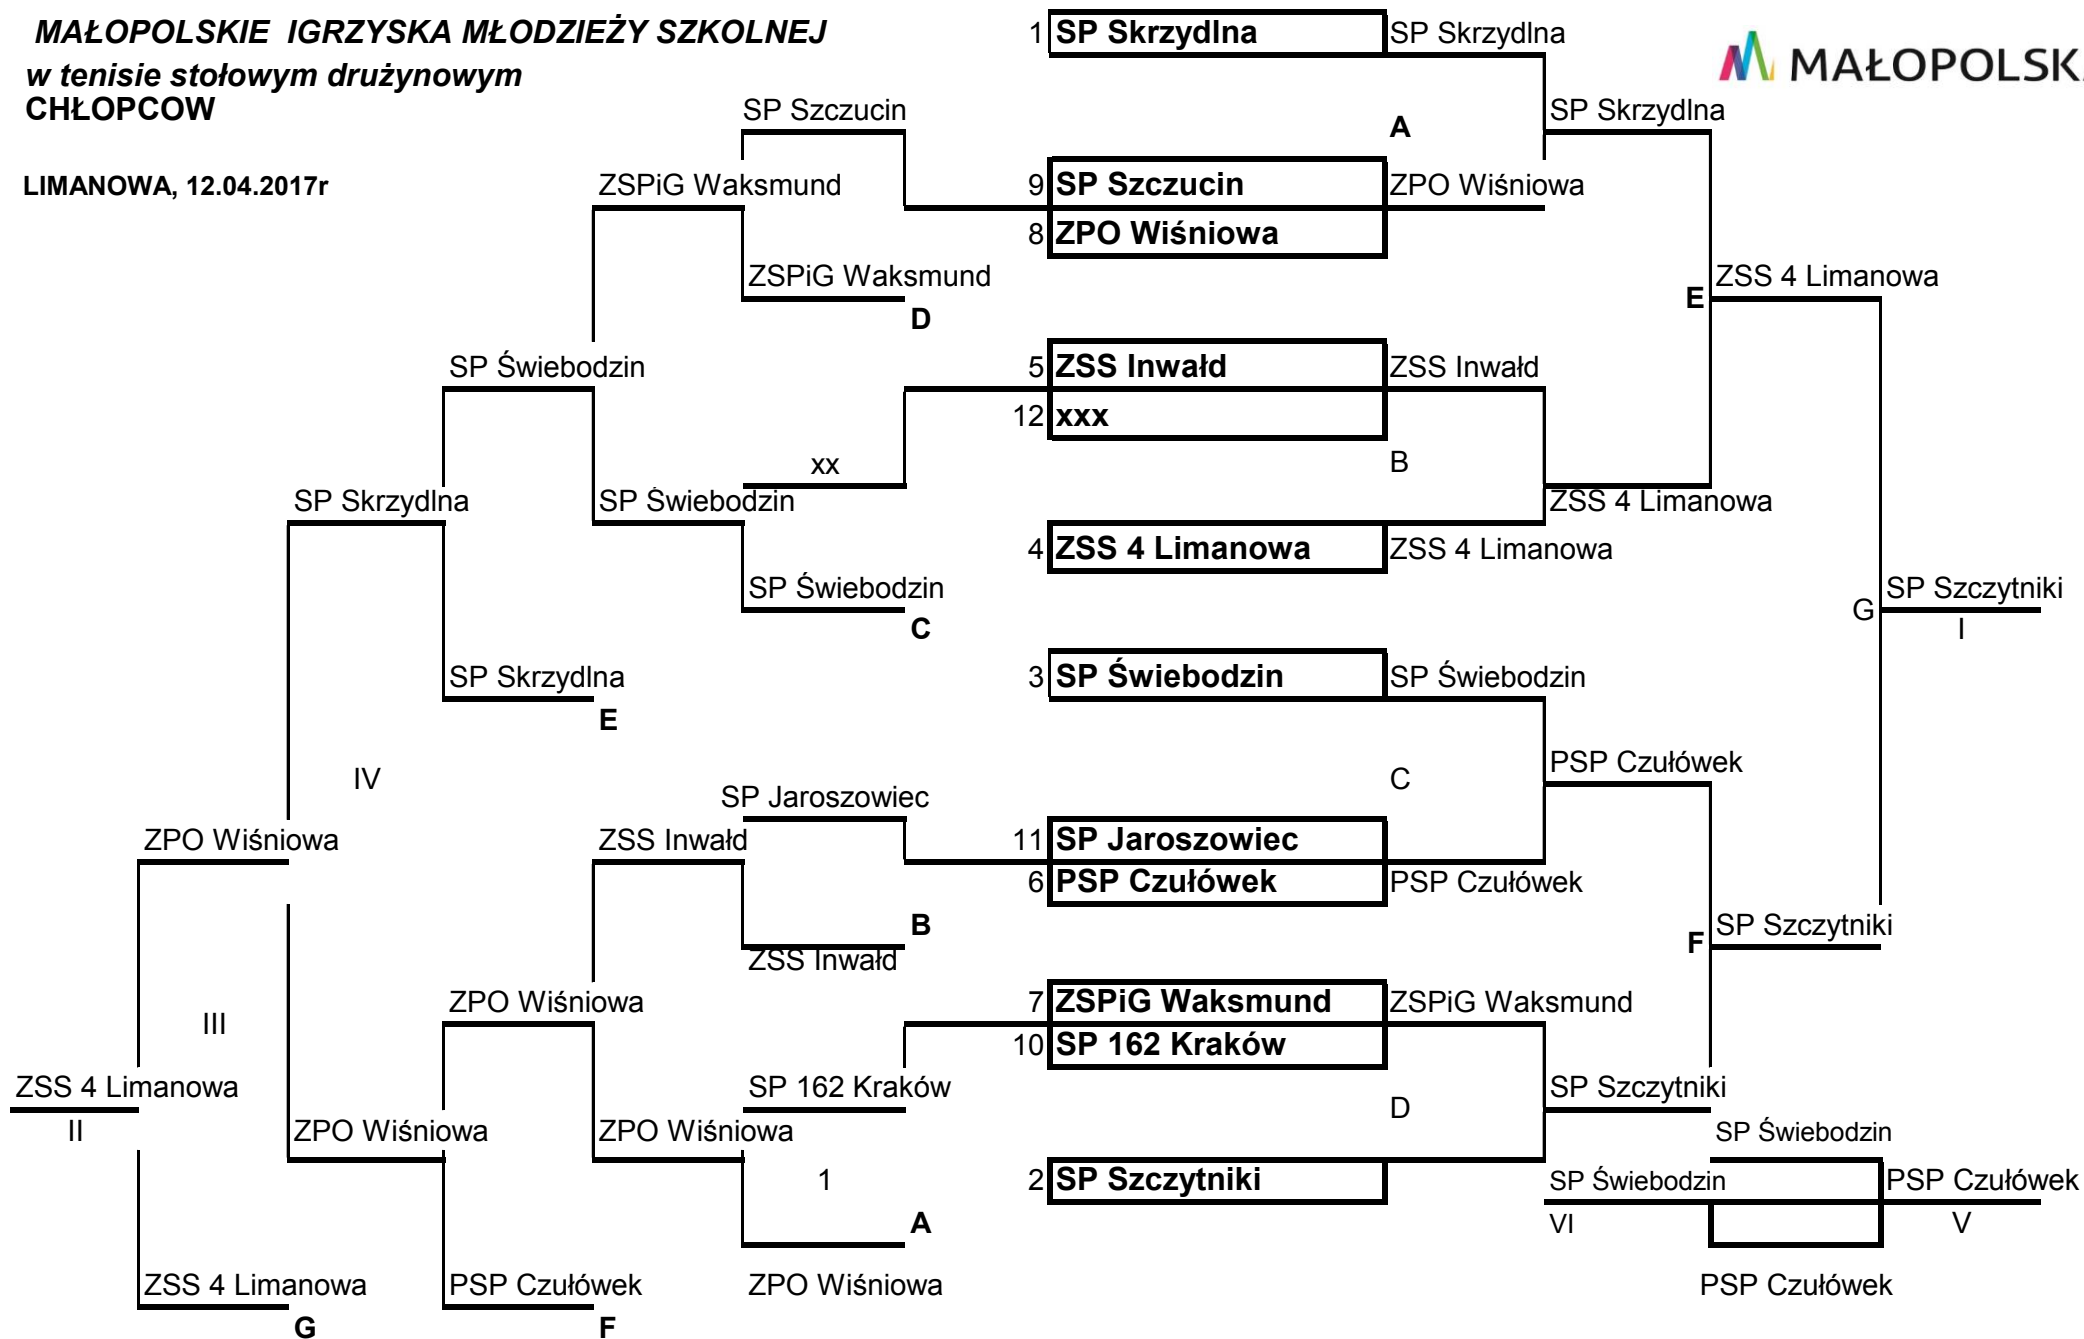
MAŁOPOLSKIE IGRZYSKA MŁODZIEŻY SZKOLNEJ
w tenisie stołowym drużynowym
CHŁOPCOW

LIMANOWA, 12.04.2017r

MAŁOPOLSK

1 SP Skrzydlna
SP Skrzydlna
SP Skrzydlna
A
SP Szczucin
ZSPiG Waksmund
9 SP Szczucin
ZPO Wiśniowa
8 ZPO Wiśniowa
ZSPiG Waksmund
D
E
ZSS 4 Limanowa
SP Świebodzin
5 ZSS Inwałd
ZSS Inwałd
12 xxx
xx
B
SP Skrzydlna
SP Świebodzin
ZSS 4 Limanowa
4 ZSS 4 Limanowa
ZSS 4 Limanowa
SP Świebodzin
C
G
SP Szczytniki
I
SP Skrzydlna
E
3 SP Świebodzin
SP Świebodzin
IV
C
PSP Czułówek
SP Jaroszowiec
ZPO Wiśniowa
ZSS Inwałd
11 SP Jaroszowiec
6 PSP Czułówek
PSP Czułówek
B
F
SP Szczytniki
ZSS Inwałd
ZPO Wiśniowa
III
7 ZSPiG Waksmund
ZSPiG Waksmund
10 SP 162 Kraków
ZSS 4 Limanowa
SP 162 Kraków
SP Szczytniki
II
ZPO Wiśniowa
ZPO Wiśniowa
D
SP Świebodzin
1
2 SP Szczytniki
SP Świebodzin
PSP Czułówek
A
VI
V
ZSS 4 Limanowa
PSP Czułówek
ZPO Wiśniowa
PSP Czułówek
G
F